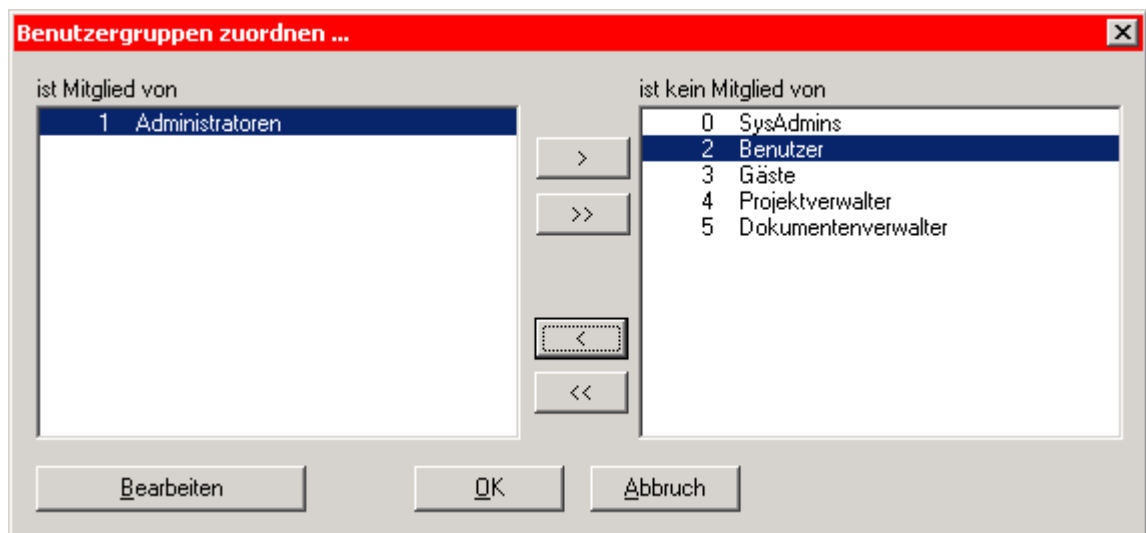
Benutzergruppen zuordnen ...

ist Mitglied von

1 Administratoren

>

>>

<

<<

ist kein Mitglied von

0 SysAdmins
2 Benutzer
3 Gäste
4 Projektverwalter
5 Dokumentenverwalter

Bearbeiten

OK

Abbruch